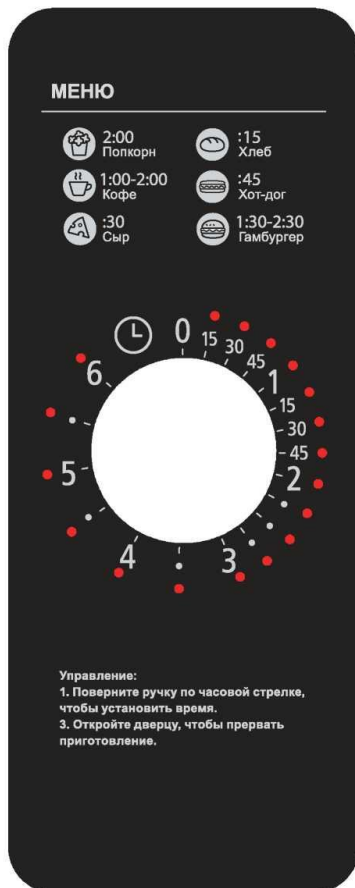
МЕНЮ

2:00
Попкорн

:15
Хлеб

1:00-2:00
Кофе

:45
Хот-дог

:30
Сыр

1:30-2:30
Гамбургер

0
15
30
45
1
15
30
45
2
3
4
5
6

Управление:
1. Поверните ручку по часовой стрелке, чтобы установить время.
3. Откройте дверцу, чтобы прервать приготовление.